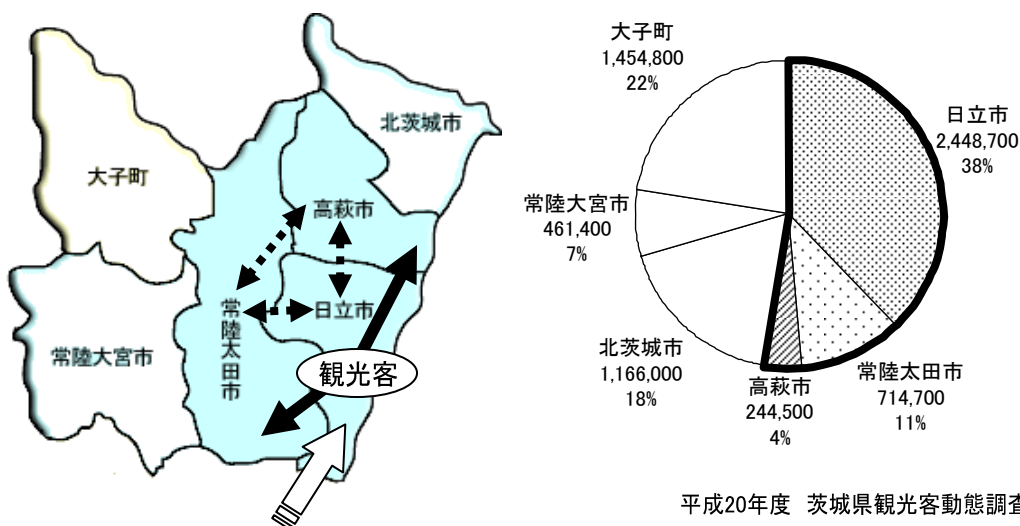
北茨城市

大子町

高萩市

常陸太田市

日立市

常陸大宮市

観光客

大子町
1,454,800
22%

日立市
2,448,700
38%

常陸大宮市
461,400
7%

北茨城市
1,166,000
18%

高萩市
244,500
4%

常陸太田市
714,700
11%

平成20年度 茨城県観光客動態調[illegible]